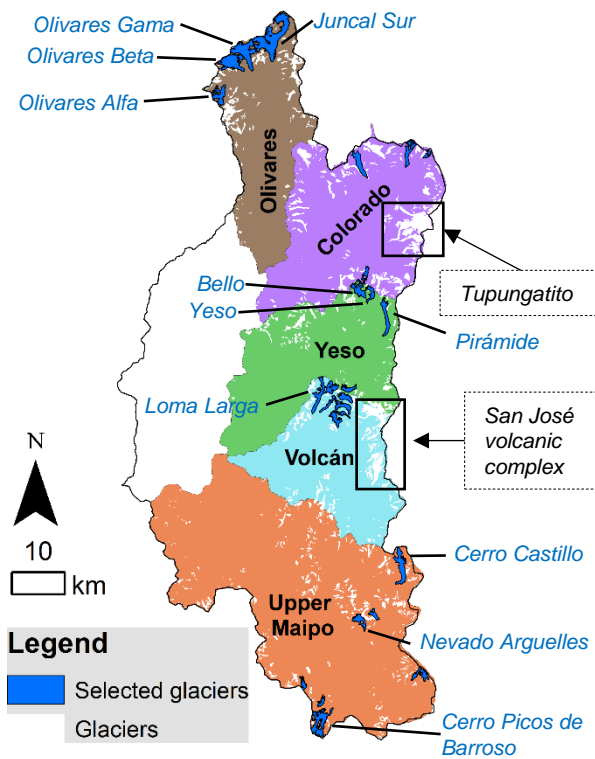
Olivares Gama
Juncal Sur
Olivares Beta
Olivares Alfa
Olivares
Colorado
Tupungatito
Bello
Yeso
Pirámide
Yeso
Loma Larga
San José volcanic complex
Volcán
N
10
km
Cerro Castillo
Upper Maipo
Nevado Arguelles
Legend
Selected glaciers
Glaciers
Cerro Picos de Barroso